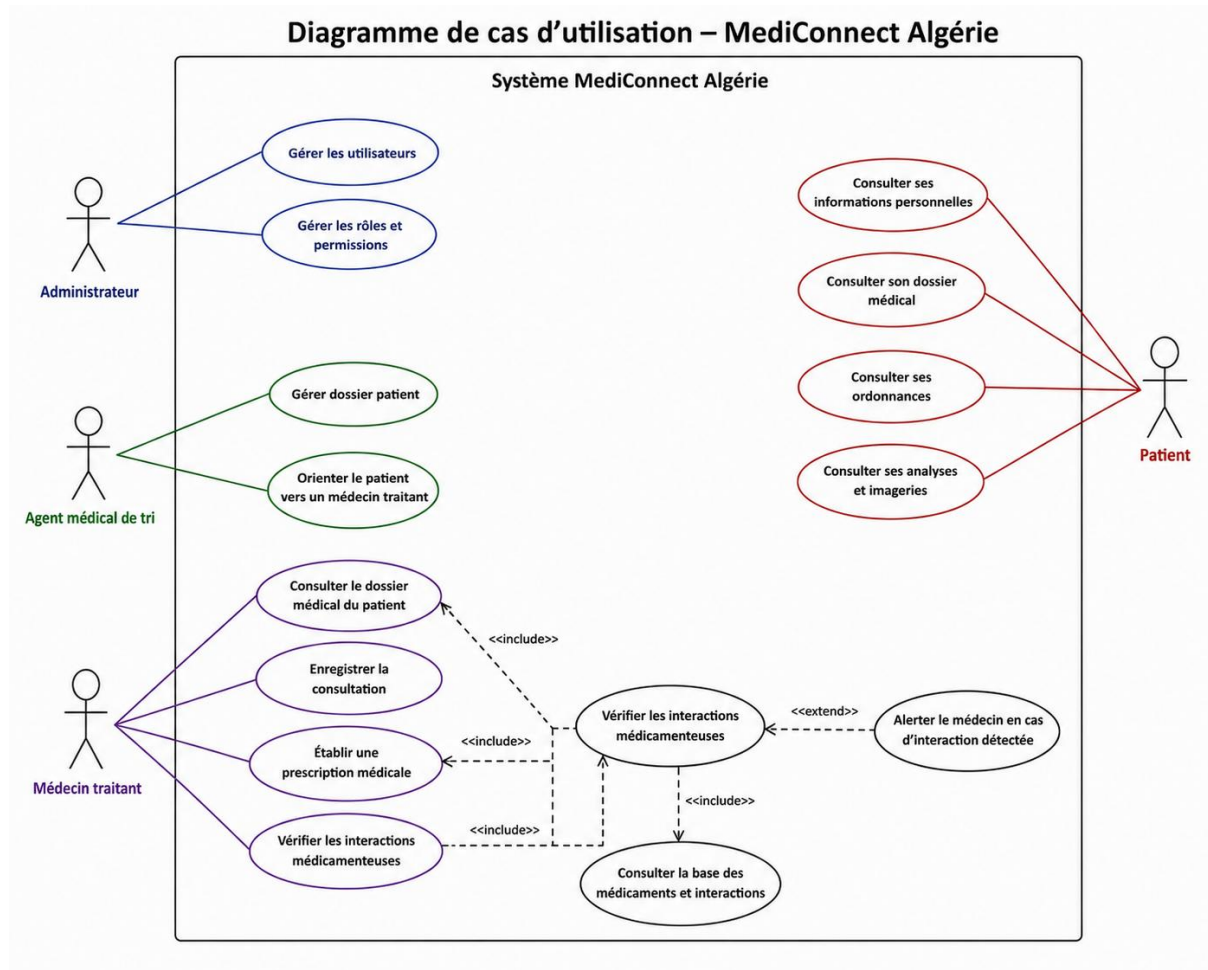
Diagramme de cas d'utilisation – MediConnect Algérie

Système MediConnect Algérie

Gérer les utilisateurs

Gérer les rôles et permissions

Administrateur

Gérer dossier patient

Orienter le patient vers un médecin traitant

Agent médical de tri

Consulter le dossier médical du patient

Enregistrer la consultation

Établir une prescription médicale

Vérifier les interactions médicamenteuses

Médecin traitant

<<include>>

<<include>>

<<include>>

Vérifier les interactions médicamenteuses

<<extend>>

Alerter le médecin en cas d'interaction détectée

<<include>>

Consulter la base des médicaments et interactions

Consulter ses informations personnelles

Consulter son dossier médical

Consulter ses ordonnances

Consulter ses analyses et imageries

Patient